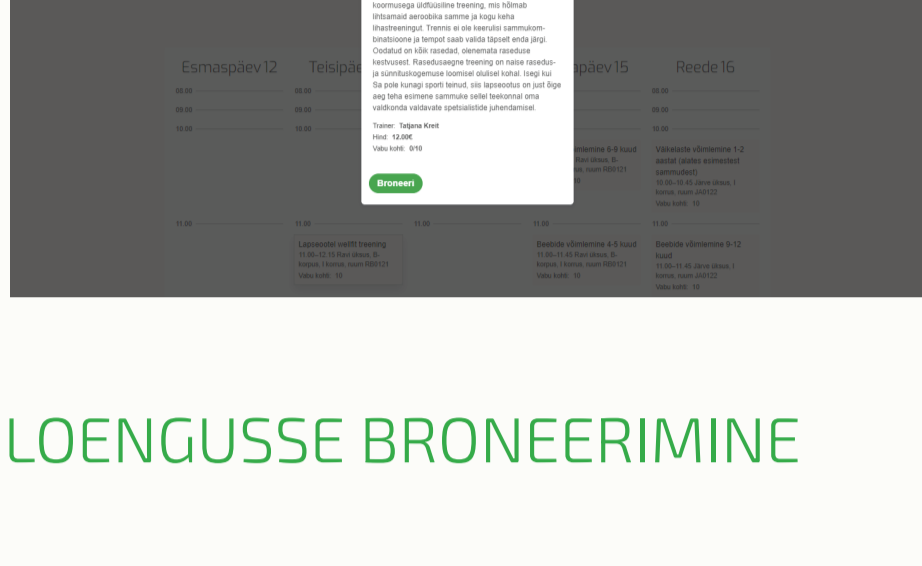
koormusega üldfüüsiline treening, mis hõlmab lihtsamaid aeroobika samme ja kogu keha lihastreeningut. Trennis ei ole keerulisi sammukombinatsioone ja tempot saab valida täpselt enda järgi. Oodatud on kõik rasedad, olenemata raseduse kestvusest. Rasedusaegne treening on naise rasedus- ja sünnituskogemuse loomisel olulisel kohal. Isegi kui Sa pole kunagi sporti teinud, siis lapseootus on just õige aeg teha esimene sammuke sellel teekonnal oma valdkonda valdavate spetsialistide juhendamisel.

Trainer: Tatjana Kreit
Hind: 12.00€
Vabu kohti: 0/10

Broneeri

Esmaspäev 12
Teisipäe
päev 15
Reede 16

08.00
09.00
10.00
11.00

emlemine 6-9 kuud
Ravi ülaus, B-
nuum RB0121

Väikelaste võimlemine 1-2 aastat (alates esimestest sammudest)
10.00–10.45 Järve ükaus, I korrus, ruum JA0122
Vabu kohti: 10

Lapseootel wellfit treening
11.00–12.15 Ravi ükaus, B-korpus, I korrus, ruum RB0121
Vabu kohti: 10

Beebide võimlemine 4-5 kuud
11.00–11.45 Ravi ükaus, B-korpus, I korrus, ruum RB0121
Vabu kohti: 10

Beebide võimlemine 9-12 kuud
11.00–11.45 Järve ükaus, I korrus, ruum JA0122
Vabu kohti: 10

LOENGUSSE BRONEERIMINE